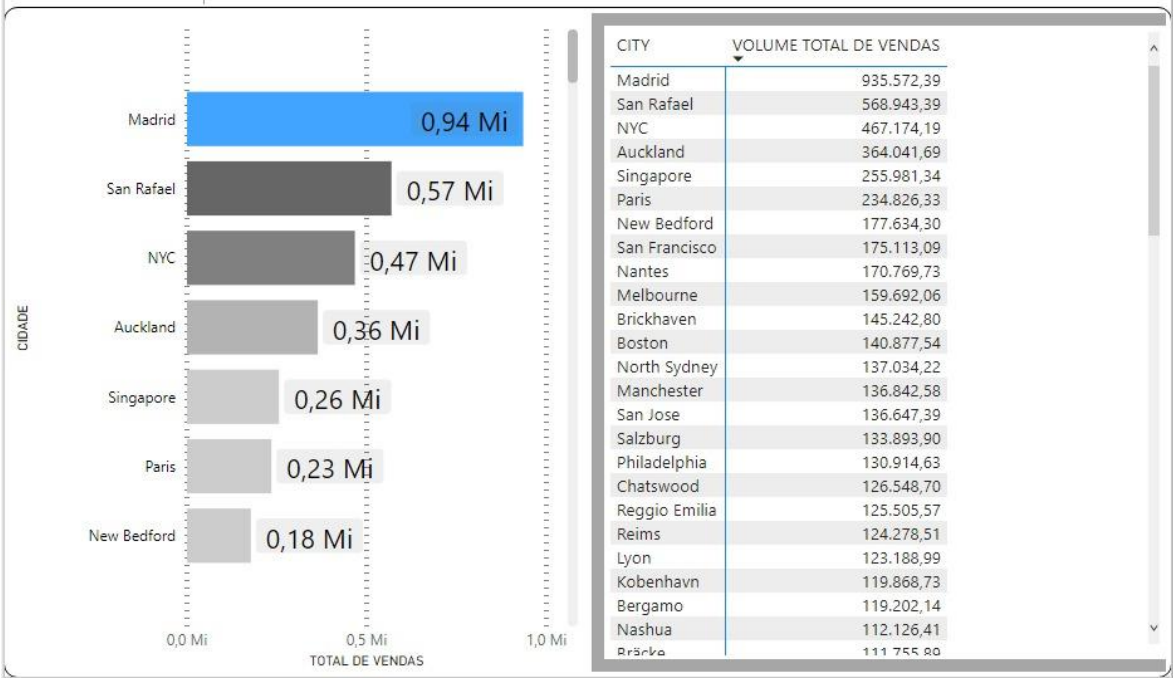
CIDADE

Madrid 0,94 Mi
San Rafael 0,57 Mi
NYC 0,47 Mi
Auckland 0,36 Mi
Singapore 0,26 Mi
Paris 0,23 Mi
New Bedford 0,18 Mi

0,0 Mi 0,5 Mi 1,0 Mi
TOTAL DE VENDAS

| CITY | VOLUME TOTAL DE VENDAS |
|---|---|
| Madrid | 935.572,39 |
| San Rafael | 568.943,39 |
| NYC | 467.174,19 |
| Auckland | 364.041,69 |
| Singapore | 255.981,34 |
| Paris | 234.826,33 |
| New Bedford | 177.634,30 |
| San Francisco | 175.113,09 |
| Nantes | 170.769,73 |
| Melbourne | 159.692,06 |
| Brickhaven | 145.242,80 |
| Boston | 140.877,54 |
| North Sydney | 137.034,22 |
| Manchester | 136.842,58 |
| San Jose | 136.647,39 |
| Salzburg | 133.893,90 |
| Philadelphia | 130.914,63 |
| Chatswood | 126.548,70 |
| Reggio Emilia | 125.505,57 |
| Reims | 124.278,51 |
| Lyon | 123.188,99 |
| Kobenhavn | 119.868,73 |
| Bergamo | 119.202,14 |
| Nashua | 112.126,41 |
| Bräcke | 111.755,89 |